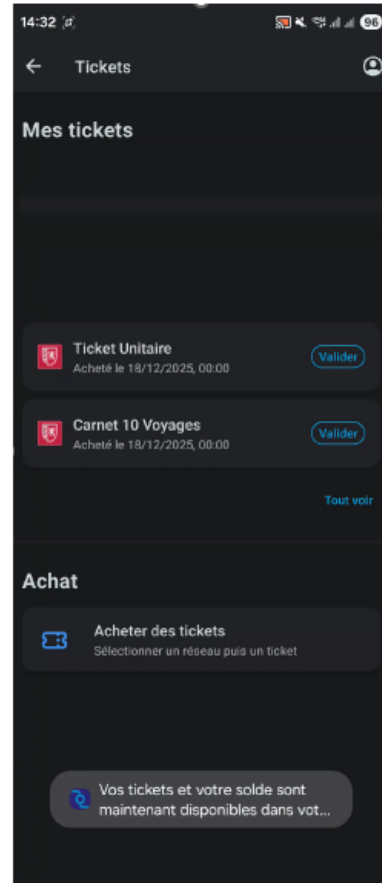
14:32

96

Tickets

Mes tickets

Ticket Unitaire
Acheté le 18/12/2025, 00:00

Valider

Carnet 10 Voyages
Acheté le 18/12/2025, 00:00

Valider

Tout voir

Achat

Acheter des tickets
Sélectionner un réseau puis un ticket

Vos tickets et votre solde sont maintenant disponibles dans vot...